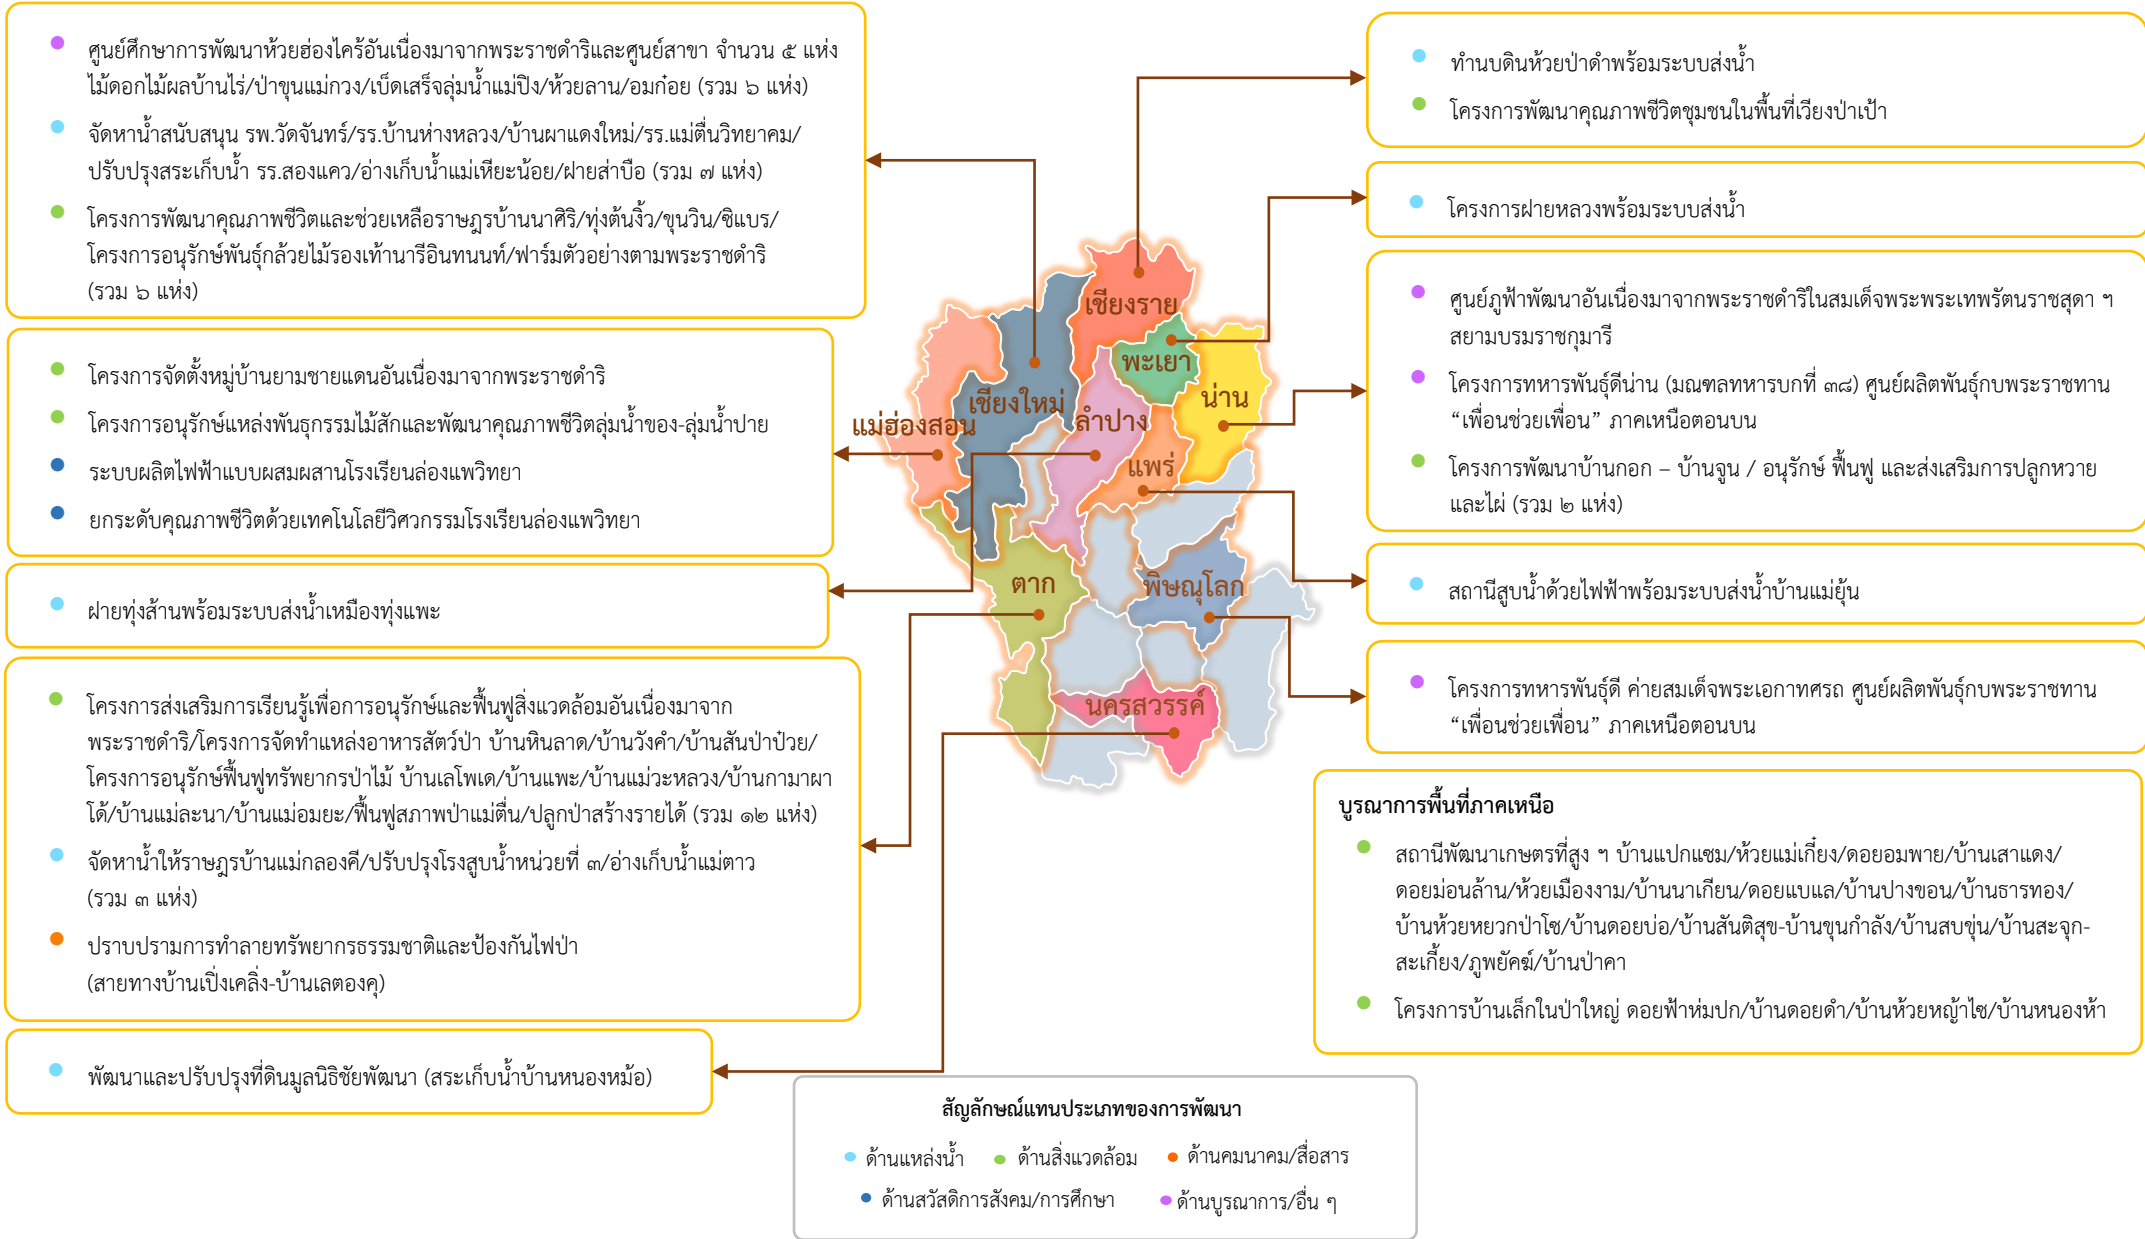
ศูนย์ศึกษาการพัฒนาห้วยฮ่องไคร้อันเนื่องมาจากพระราชดำริและศูนย์สาขา จำนวน ๕ แห่ง ไม้ดอกไม้ผลบ้านไร่/ป่าขุนแม่กวง/เบ็ดเสร็จลุ่มน้ำแม่ปิง/ห้วยลาน/อมก๋อย (รวม ๖ แห่ง)

จัดหาน้ำสนับสนุน รพ.วัดจันทร์/รร.บ้านห่างหลวง/บ้านผาแดงใหม่/รร.แม่ตื่นวิทยาคม/ปรับปรุงสระเก็บน้ำ รร.สองแคว/อ่างเก็บน้ำแม่เหียะน้อย/ฝายส่าบือ (รวม ๗ แห่ง)

โครงการพัฒนาคุณภาพชีวิตและช่วยเหลือราษฎรบ้านนาศิริ/ทุ่งต้นงิ้ว/ขุนวิน/ซิแบร/ โครงการอนุรักษ์พันธุ์กล้วยไม้รองเท้านารีอินทนนท์/ฟาร์มตัวอย่างตามพระราชดำริ (รวม ๖ แห่ง)

โครงการจัดตั้งหมู่บ้านยามชายแดนอันเนื่องมาจากพระราชดำริ

โครงการอนุรักษ์แหล่งพันธุกรรมไม้สักและพัฒนาคุณภาพชีวิตลุ่มน้ำของ-ลุ่มน้ำปาย

ระบบผลิตไฟฟ้าแบบผสมผสานโรงเรียนล่องแพวิทยา

ยกระดับคุณภาพชีวิตด้วยเทคโนโลยีวิศวกรรมโรงเรียนล่องแพวิทยา

ฝายทุ่งส้านพร้อมระบบส่งน้ำเหมืองทุ่งแพะ

โครงการส่งเสริมการเรียนรู้เพื่อการอนุรักษ์และฟื้นฟูสิ่งแวดล้อมอันเนื่องมาจากพระราชดำริ/โครงการจัดทำแหล่งอาหารสัตว์ป่า บ้านหินลาด/บ้านวังคำ/บ้านสันป่าป๋วย/ โครงการอนุรักษ์ฟื้นฟูทรัพยากรป่าไม้ บ้านเลโพเด/บ้านแพะ/บ้านแม่วะหลวง/บ้านกามาผาโด้/บ้านแม่ละนา/บ้านแม่อมยะ/ฟื้นฟูสภาพป่าแม่ตื่น/ปลูกป่าสร้างรายได้ (รวม ๑๒ แห่ง)

จัดหาน้ำให้ราษฎรบ้านแม่กลองคี/ปรับปรุงโรงสูบน้ำหน่วยที่ ๓/อ่างเก็บน้ำแม่ตาว (รวม ๓ แห่ง)

ปราบปรามการทำลายทรัพยากรธรรมชาติและป้องกันไฟป่า (สายทางบ้านเปิ่งเคลิ่ง-บ้านเลตองคุ)

พัฒนาและปรับปรุงที่ดินมูลนิธิชัยพัฒนา (สระเก็บน้ำบ้านหนองหม้อ)

เชียงราย
พะเยา
น่าน
เชียงใหม่
แม่ฮ่องสอน
ลำปาง
แพร่
ตาก
พิษณุโลก
นครสวรรค์

ทำนบดินห้วยป่าตำพร้อมระบบส่งน้ำ

โครงการพัฒนาคุณภาพชีวิตชุมชนในพื้นที่เวียงป่าเป้า

โครงการฝายหลวงพร้อมระบบส่งน้ำ

ศูนย์ภูฟ้าพัฒนาอันเนื่องมาจากพระราชดำริในสมเด็จพระพระเทพรัตนราชสุดา ฯ สยามบรมราชกุมารี

โครงการทหารพันธุ์ดีน่าน (มณฑลทหารบกที่ ๓๘) ศูนย์ผลิตพันธุ์กบพระราชทาน “เพื่อนช่วยเพื่อน” ภาคเหนือตอนบน

โครงการพัฒนาบ้านกอก – บ้านจูน / อนุรักษ์ ฟื้นฟู และส่งเสริมการปลูกหวายและไผ่ (รวม ๒ แห่ง)

สถานีสูบน้ำด้วยไฟฟ้าพร้อมระบบส่งน้ำบ้านแม่ยุ้น

โครงการทหารพันธุ์ดี ค่ายสมเด็จพระเอกาทศรถ ศูนย์ผลิตพันธุ์กบพระราชทาน “เพื่อนช่วยเพื่อน” ภาคเหนือตอนบน

บูรณาการพื้นที่ภาคเหนือ

สถานีพัฒนาเกษตรที่สูง ฯ บ้านแปกแซม/ห้วยแม่เกี๋ยง/ดอยอมพาย/บ้านเสาแดง/ดอยม่อนล้าน/ห้วยเมืองงาม/บ้านนาเกียน/ดอยแบแล/บ้านปางขอน/บ้านธารทอง/บ้านห้วยหยวกป่าโซ/บ้านดอยบ่อ/บ้านสันติสุข-บ้านขุนกำลัง/บ้านสบขุ่น/บ้านสะจุก-สะเกี้ยง/ภูพยัคฆ์/บ้านป่าคา

โครงการบ้านเล็กในป่าใหญ่ ดอยฟ้าห่มปก/บ้านดอยดำ/บ้านห้วยหญ้าไซ/บ้านหนองห้า

สัญลักษณ์แทนประเภทของการพัฒนา
ด้านแหล่งน้ำ
ด้านสิ่งแวดล้อม
ด้านคมนาคม/สื่อสาร
ด้านสวัสดิการสังคม/การศึกษา
ด้านบูรณาการ/อื่น ๆ